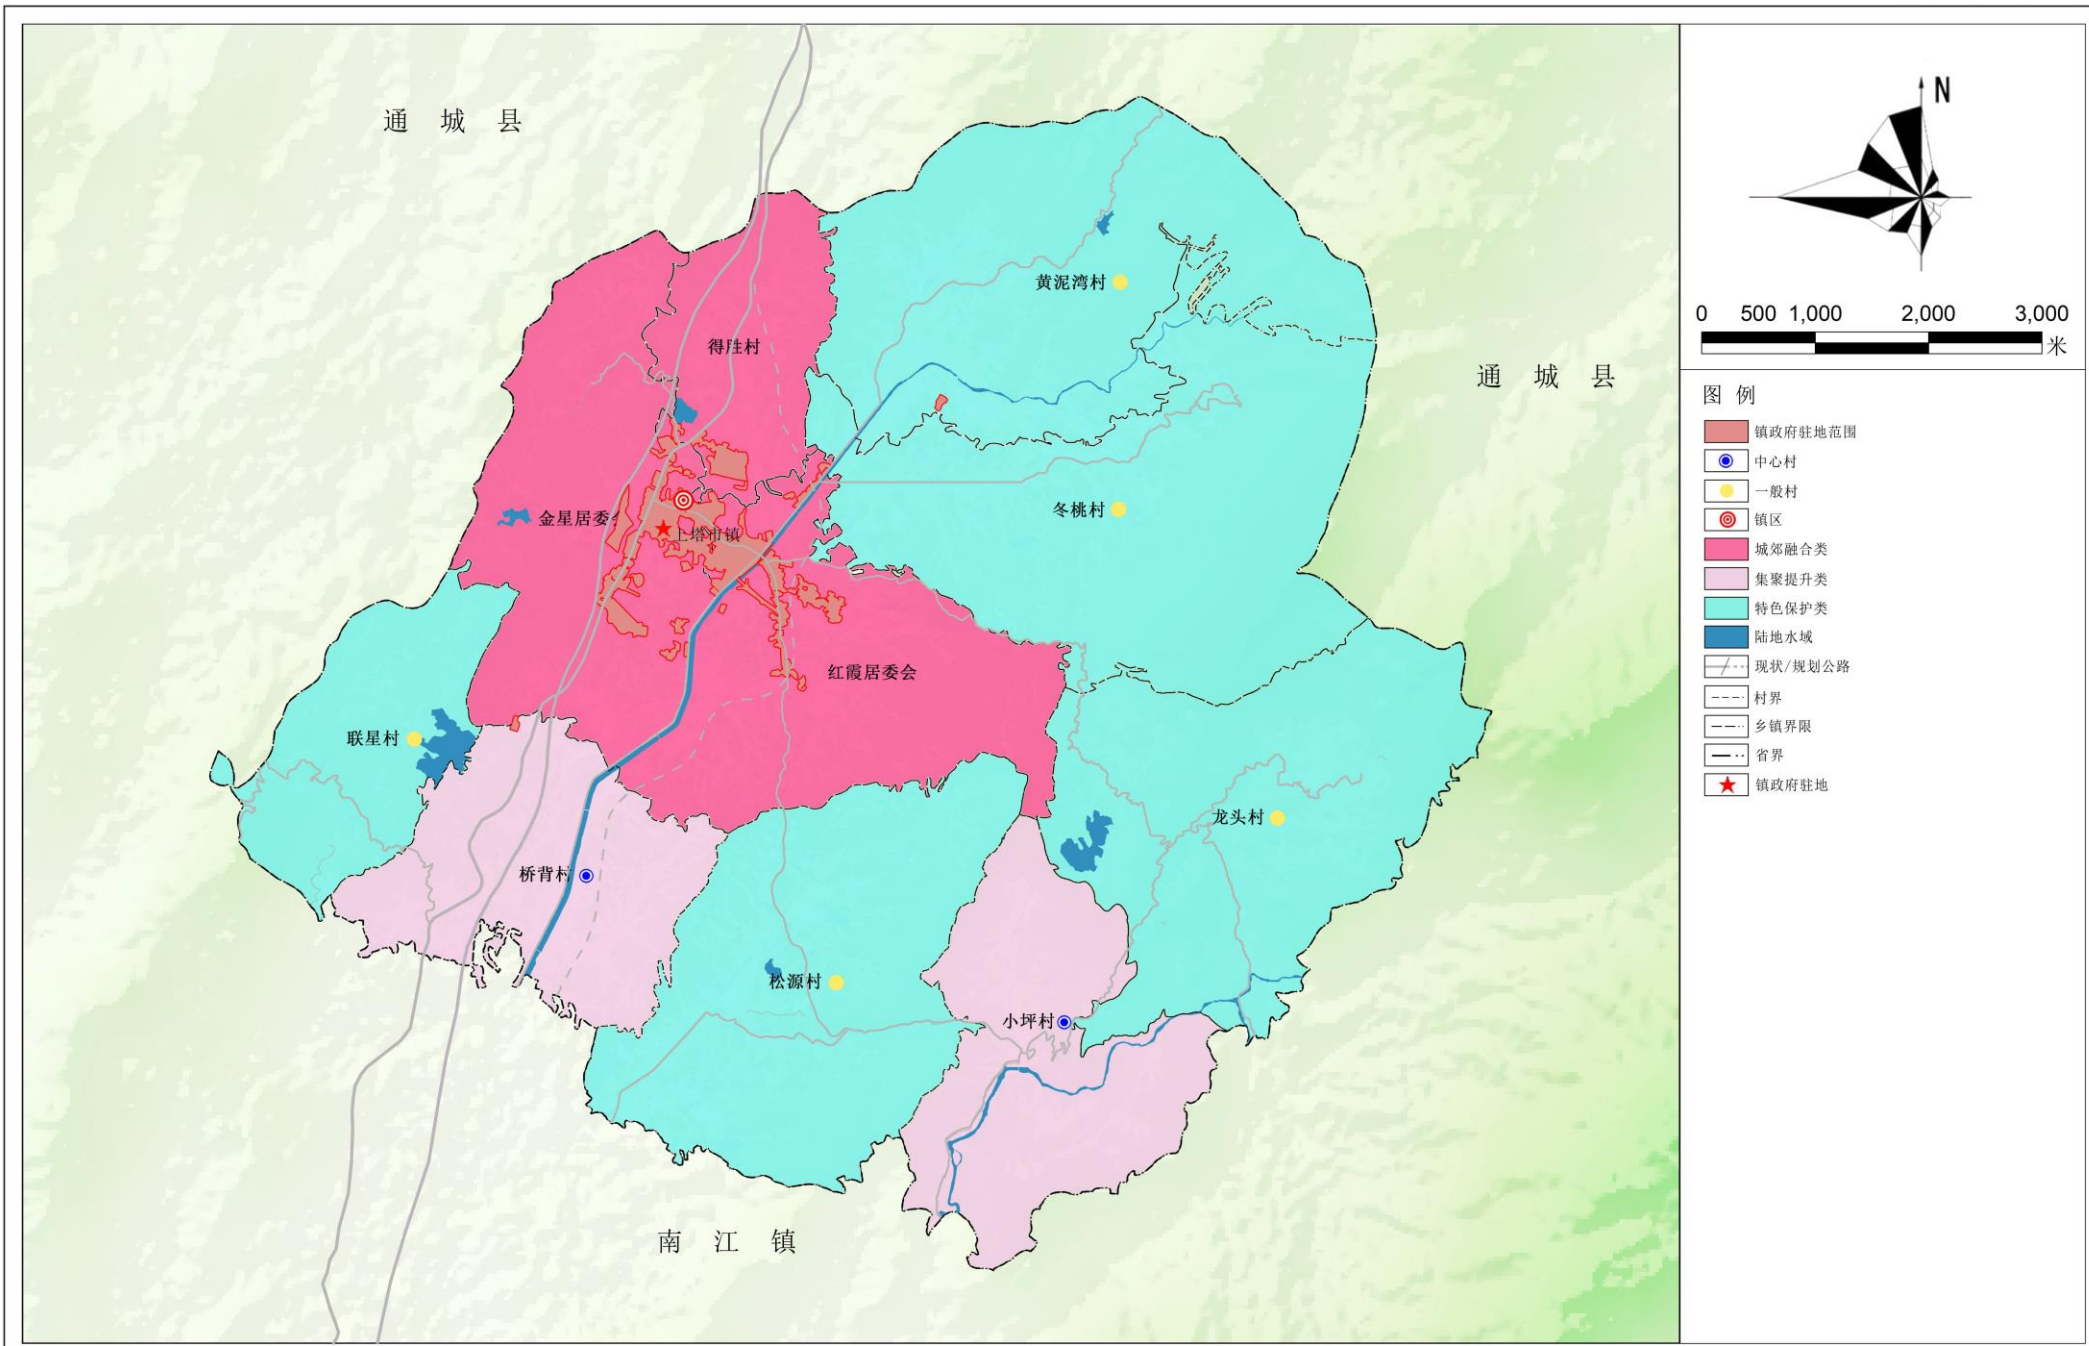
通 城 县

得胜村

黄泥湾村

通 城 县

金星居委会

上塔市镇

冬桃村

红霞居委会

联星村

龙头村

桥背村

松源村

小坪村

南 江 镇

N

0 500 1,000 2,000 3,000 米

图 例

镇政府驻地范围

中心村

一般村

镇区

城郊融合类

集聚提升类

特色保护类

陆地水域

现状/规划公路

村界

乡镇界限

省界

镇政府驻地